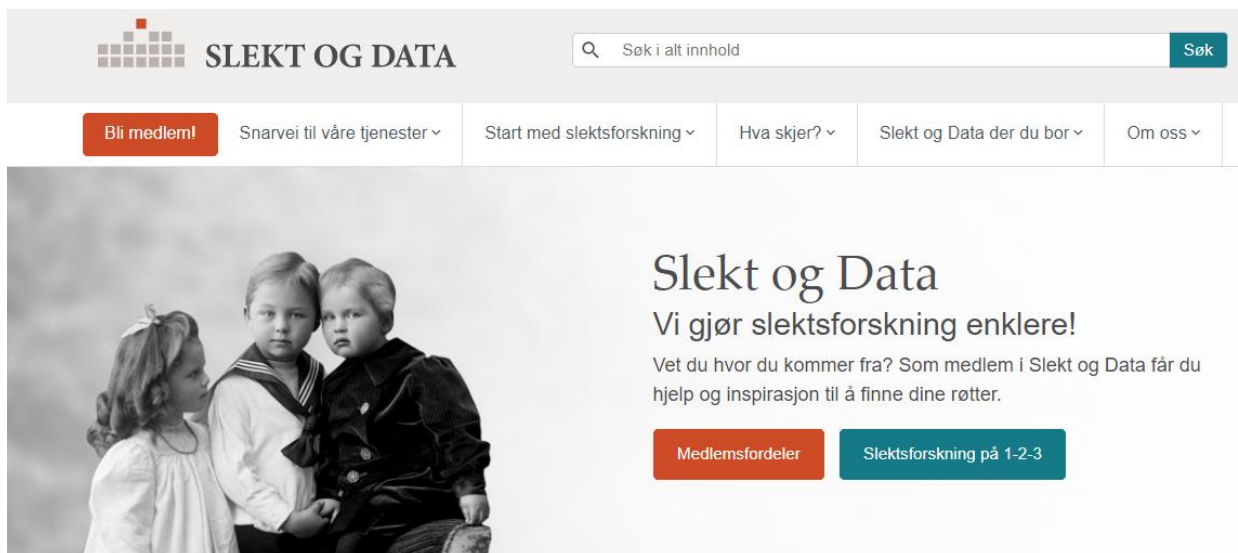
SLEKT OG DATA

Søk i alt innhold

Søk

Bli medlem!

Snarvei til våre tjenester

Start med slektsforskning

Hva skjer?

Slekt og Data der du bor

Om oss

Slekt og Data

Vi gjør slektsforskning enklere!

Vet du hvor du kommer fra? Som medlem i Slekt og Data får du hjelp og inspirasjon til å finne dine røtter.

Medlemsfordeler

Slektsforskning på 1-2-3